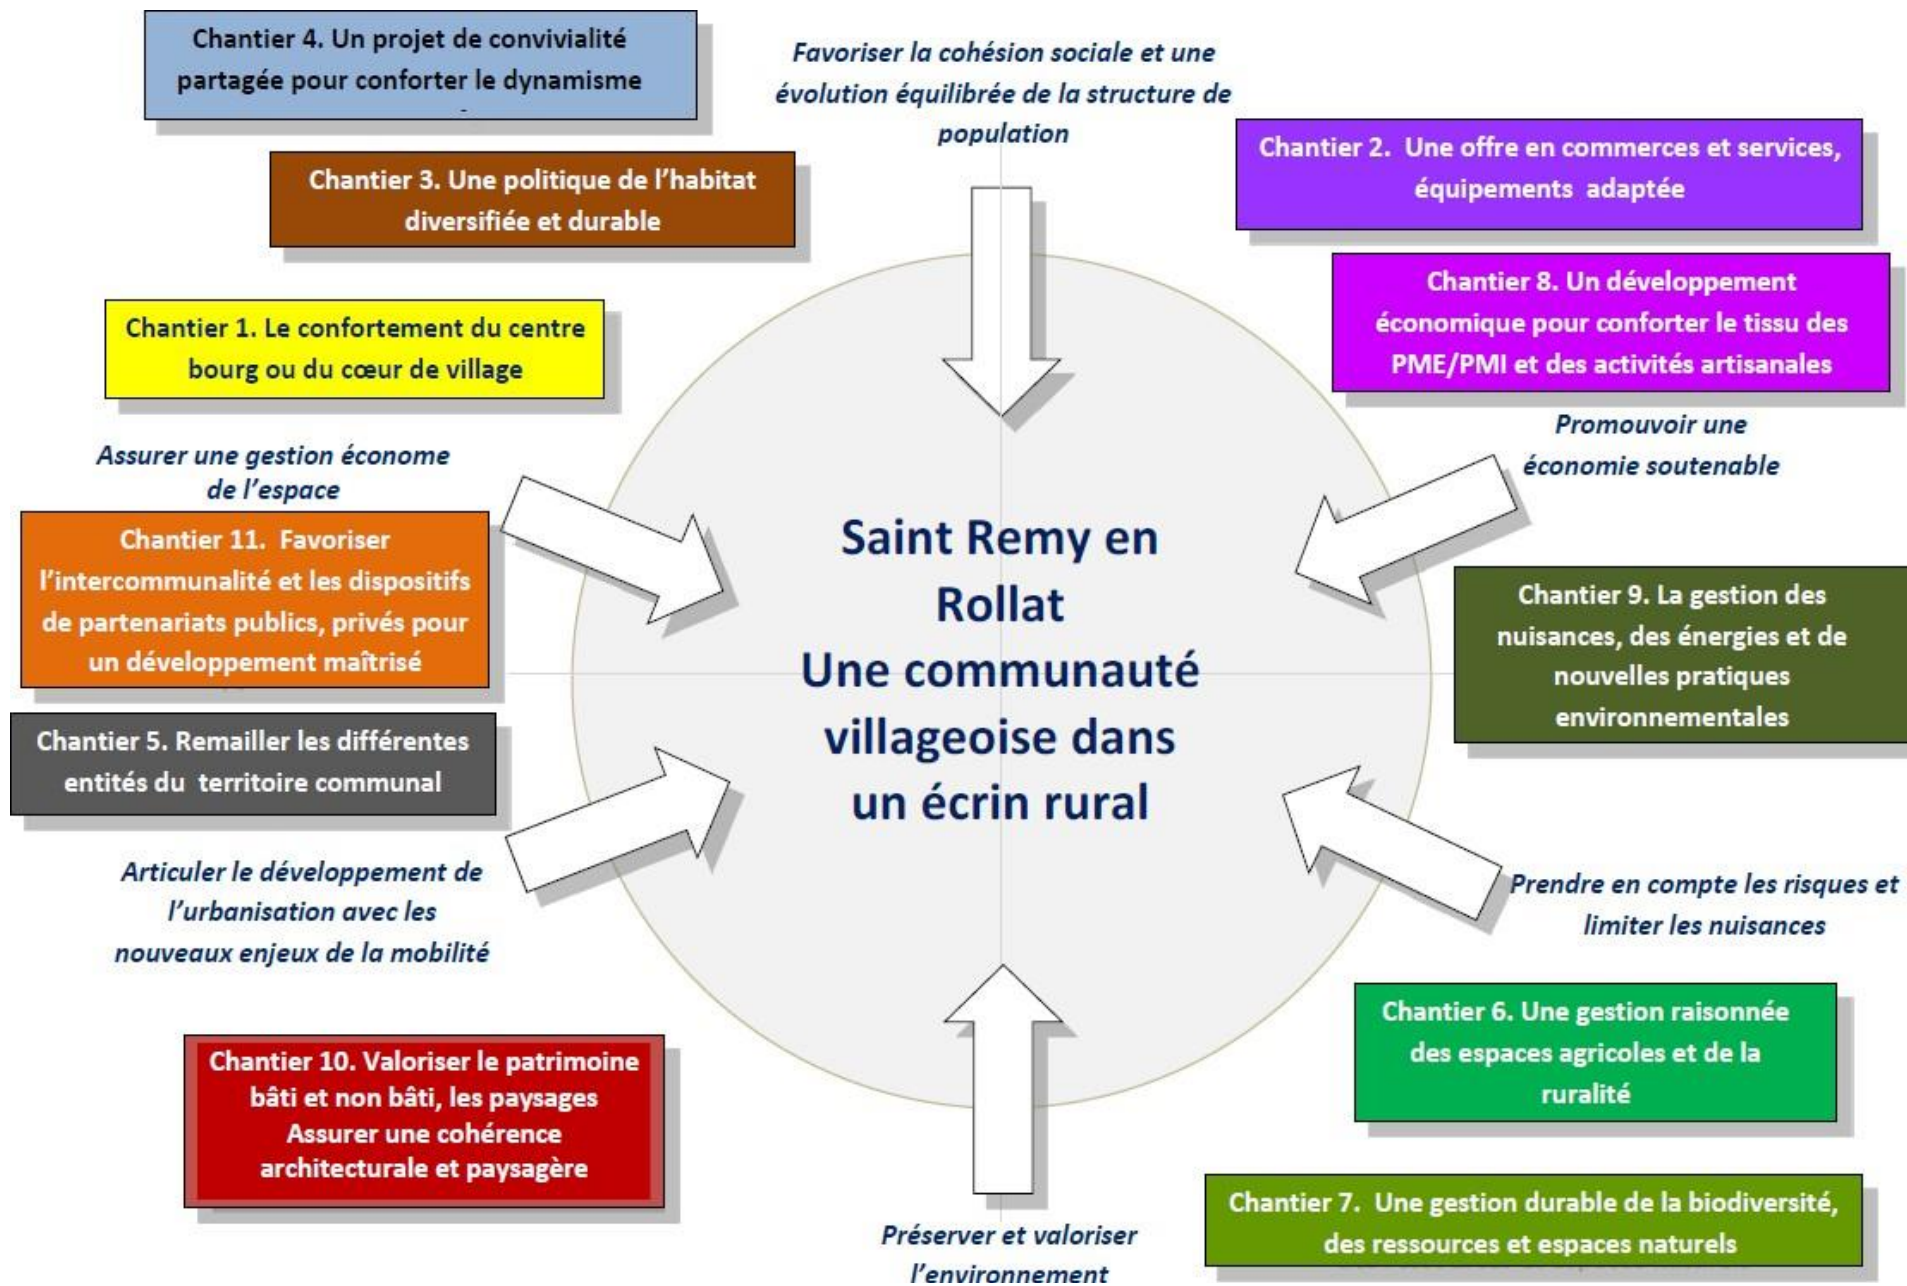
Chantier 4. Un projet de convivialité partagée pour conforter le dynamisme

Favoriser la cohésion sociale et une évolution équilibrée de la structure de population

Chantier 2. Une offre en commerces et services, équipements adaptée

Chantier 3. Une politique de l'habitat diversifiée et durable

Chantier 8. Un développement économique pour conforter le tissu des PME/PMI et des activités artisanales

Chantier 1. Le confortement du centre bourg ou du cœur de village

Promouvoir une économie soutenable

Assurer une gestion économe de l'espace

Saint Remy en Rollat
Une communauté villageoise dans un écrin rural

Chantier 11. Favoriser l'intercommunalité et les dispositifs de partenariats publics, privés pour un développement maîtrisé

Chantier 9. La gestion des nuisances, des énergies et de nouvelles pratiques environnementales

Chantier 5. Remailler les différentes entités du territoire communal

Articuler le développement de l'urbanisation avec les nouveaux enjeux de la mobilité

Prendre en compte les risques et limiter les nuisances

Chantier 6. Une gestion raisonnée des espaces agricoles et de la ruralité

Chantier 10. Valoriser le patrimoine bâti et non bâti, les paysages
Assurer une cohérence architecturale et paysagère

Chantier 7. Une gestion durable de la biodiversité, des ressources et espaces naturels

Préserver et valoriser l'environnement